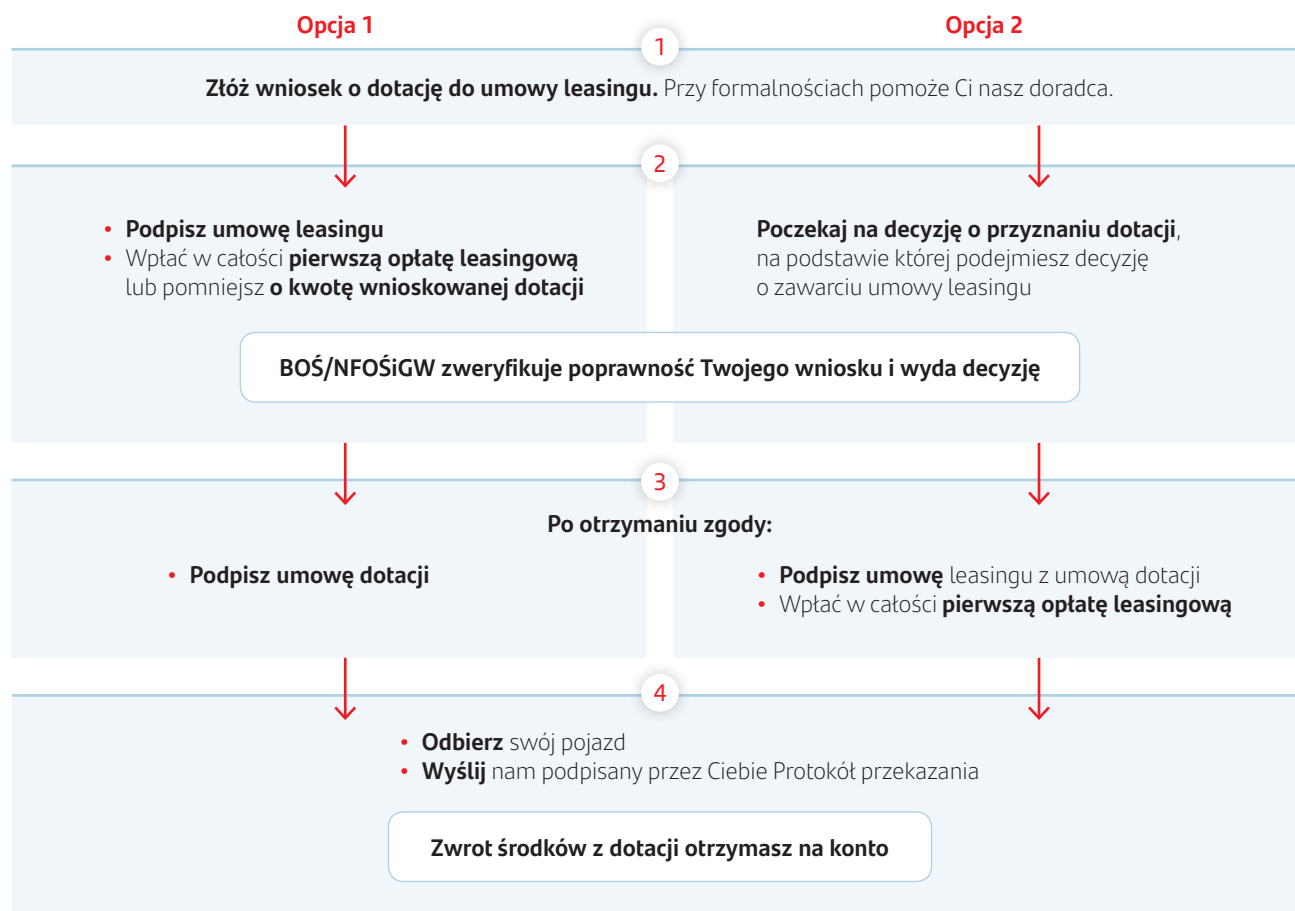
Opcja 1

Opcja 2

1

**Złóż wniosek o dotację do umowy leasingu.** Przy formalnościach pomoże Ci nasz doradca.

2

• **Podpisz umowę leasingu**
• Wpłać w całości **pierwszą opłatę leasingową** lub pomniejsz **o kwotę wnioskowanej dotacji**

**Poczekaj na decyzję o przyznaniu dotacji**, na podstawie której podejmiesz decyzję o zawarciu umowy leasingu

**BOŚ/NFOŚiGW zweryfikuje poprawność Twojego wniosku i wyda decyzję**

3

**Po otrzymaniu zgody:**

• **Podpisz umowę dotacji**

• **Podpisz umowę** leasingu z umową dotacji
• Wpłać w całości **pierwszą opłatę leasingową**

4

• **Odbierz** swój pojazd
• **Wyślij** nam podpisany przez Ciebie Protokół przekazania

**Zwrot środków z dotacji otrzymasz na konto**